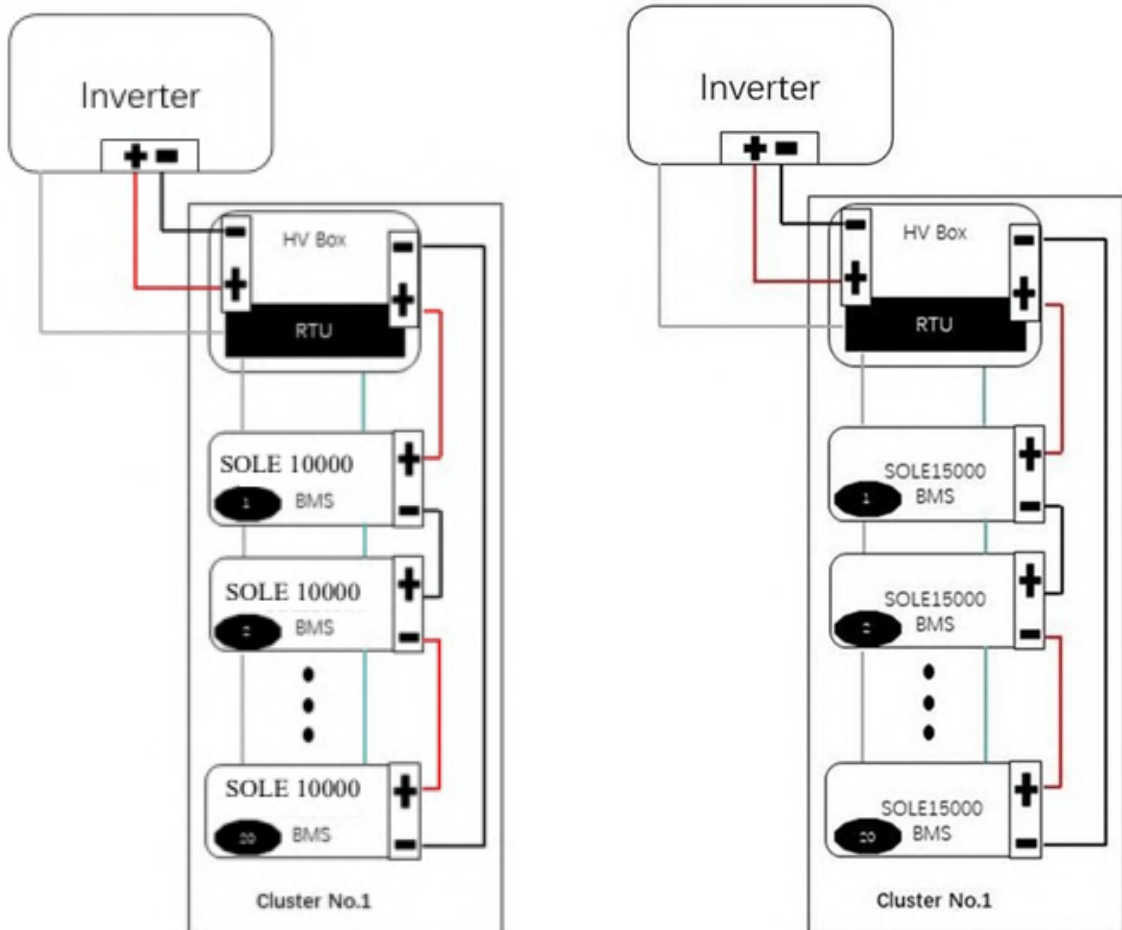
Inverter

+ −

HV Box

−

+

−

+

RTU

SOLE 10000

1 BMS

+

−

SOLE 10000

2 BMS

+

−

SOLE 10000

20 BMS

+

−

Cluster No.1

Inverter

+ −

HV Box

−

+

−

+

RTU

SOLE15000

1 BMS

+

−

SOLE15000

2 BMS

+

−

SOLE15000

20 BMS

+

−

Cluster No.1